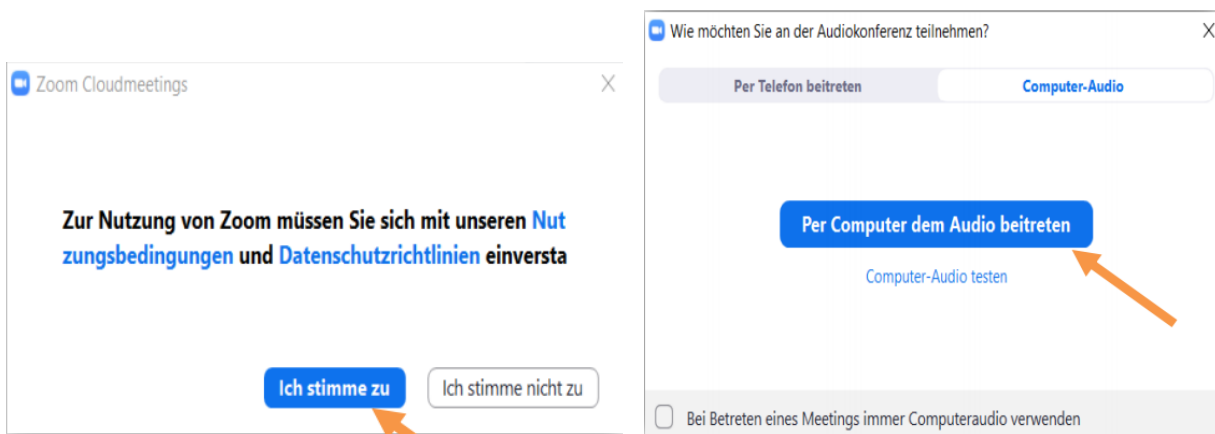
Zoom Cloudmeetings

X

Zur Nutzung von Zoom müssen Sie sich mit unseren Nutzungsbedingungen und Datenschutzrichtlinien einversta

Ich stimme zu

Ich stimme nicht zu

Wie möchten Sie an der Audiokonferenz teilnehmen?

X

Per Telefon beitreten

Computer-Audio

Per Computer dem Audio beitreten

Computer-Audio testen

Bei Betreten eines Meetings immer Computeraudio verwenden